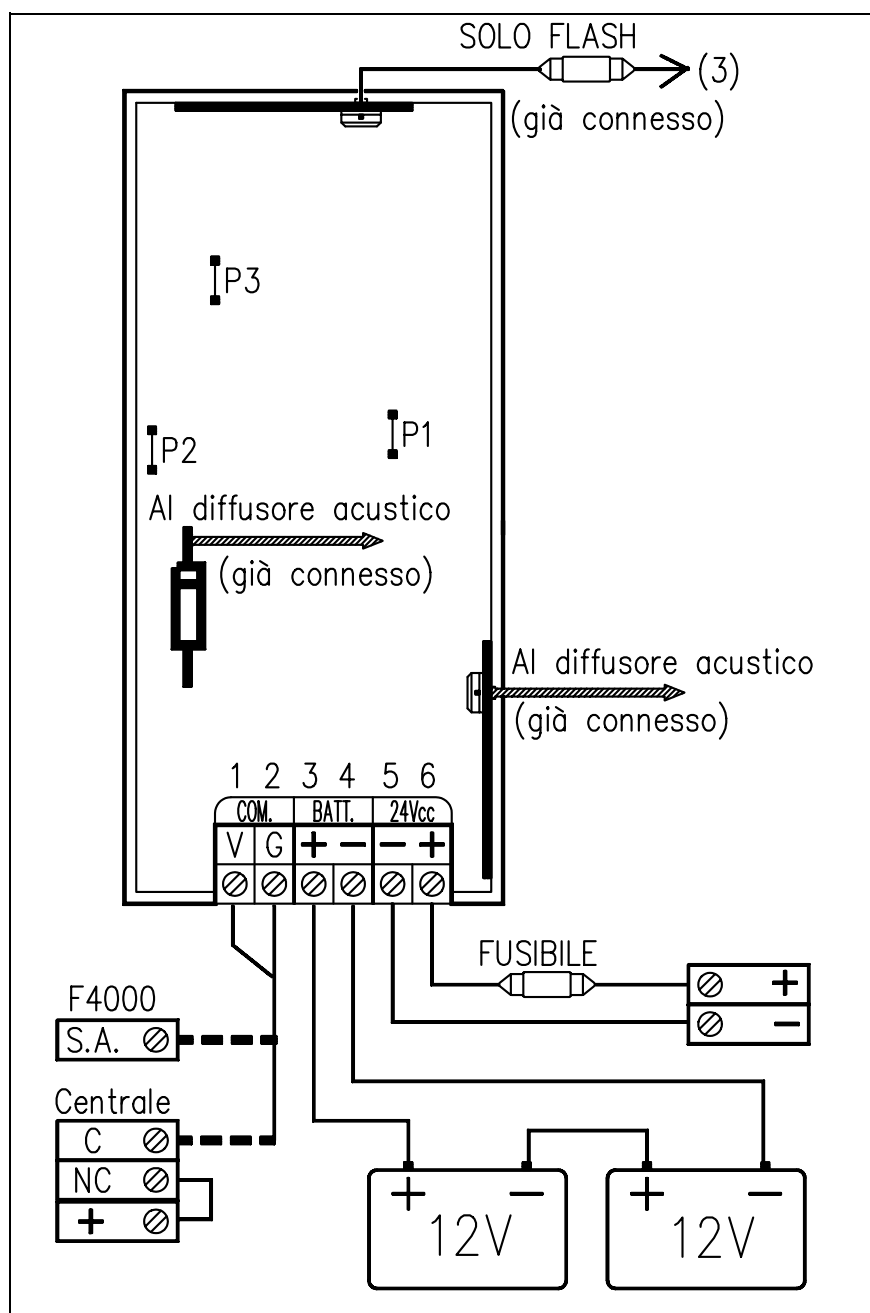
SOLO FLASH
(3)
(già connesso)

P3

P2

P1

Al diffusore acustico
(già connesso)

Al diffusore acustico
(già connesso)

1 2 3 4 5 6
COM. BATT. 24Vcc
V G + − − +

FUSIBILE
+
−

F4000
S.A.

Centrale
C
NC
+

+ − 12V
+ − 12V